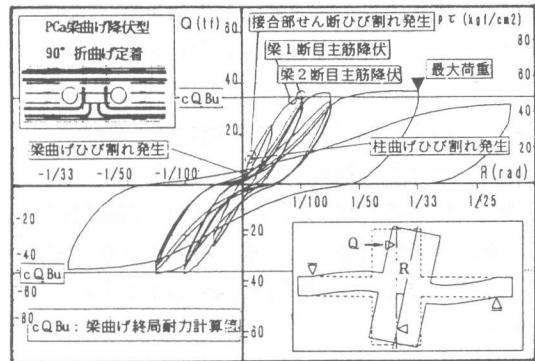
PCa梁曲げ降伏型
90° 折曲げ定着

Q (tf)

接合部せん断ひび割れ発生

pτ (kgf/cm2)

梁1断目主筋降伏

梁2断目主筋降伏

最大荷重

cQBu

梁曲げひび割れ発生

柱曲げひび割れ発生

-1/33 -1/50 -1/100

R (rad)

1/100 1/50 1/33 1/25

80
60
40
20
-20
-40
-60
-80

80
60
40
20
-20
-40
-60

cQBu

Q

R

cQBu : 梁曲げ終局耐力計算値